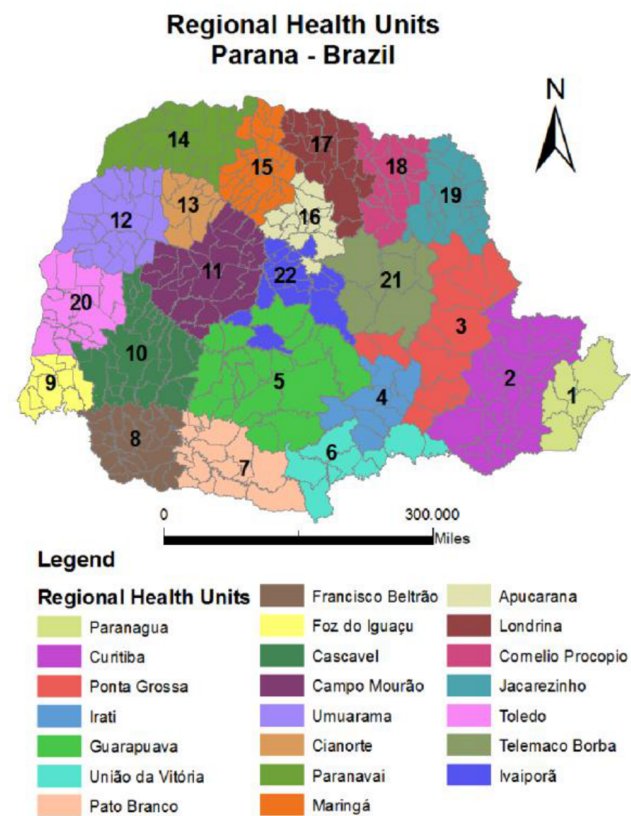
Regional Health Units
Parana - Brazil

N

14
17
15
18
19
13
12
16
11
22
21
20
3
10
5
2
9
1
4
8
6
7

0
300.000
Miles

Legend

Regional Health Units

Paranagua
Curitiba
Ponta Grossa
Irati
Guarapuava
União da Vitória
Pato Branco

Francisco Beltrão
Foz do Iguaçu
Cascavel
Campo Mourão
Umuarama
Cianorte
Paranavai
Maringá

Apucarana
Londrina
Cornelio Procopio
Jacarezinho
Toledo
Telemaco Borba
Ivaiporã